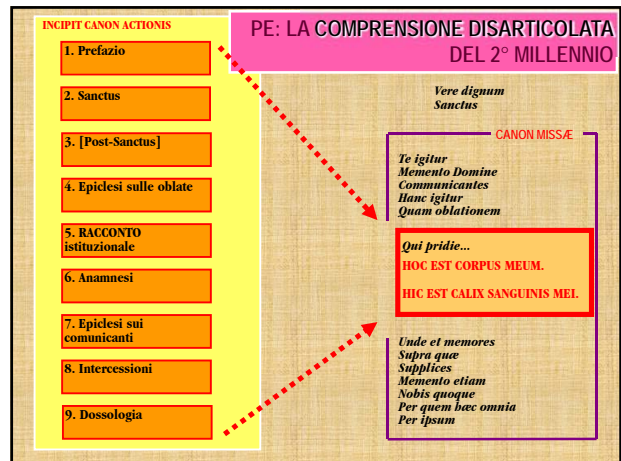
INCIPIT CANON ACTIONIS

1. Prefazio

2. Sanctus

3. [Post-Sanctus]

4. Epiclesi sulle oblate

5. RACCONTO istituzionale

6. Anamnesi

7. Epiclesi sui comunicanti

8. Intercessioni

9. Dossologia

PE: LA COMPRENSIONE DISARTICOLATA DEL 2° MILLENNIO

Vere dignum
Sanctus

CANON MISSÆ

Te igitur
Memento Domine
Communicantes
Hanc igitur
Quam oblationem

Qui pridie...
HOC EST CORPUS MEUM.

HIC EST CALIX SANGUINIS MEI.

Unde et memores
Supra quæ
Supplices
Memento etiam
Nobis quoque
Per quem hæc omnia
Per ipsum